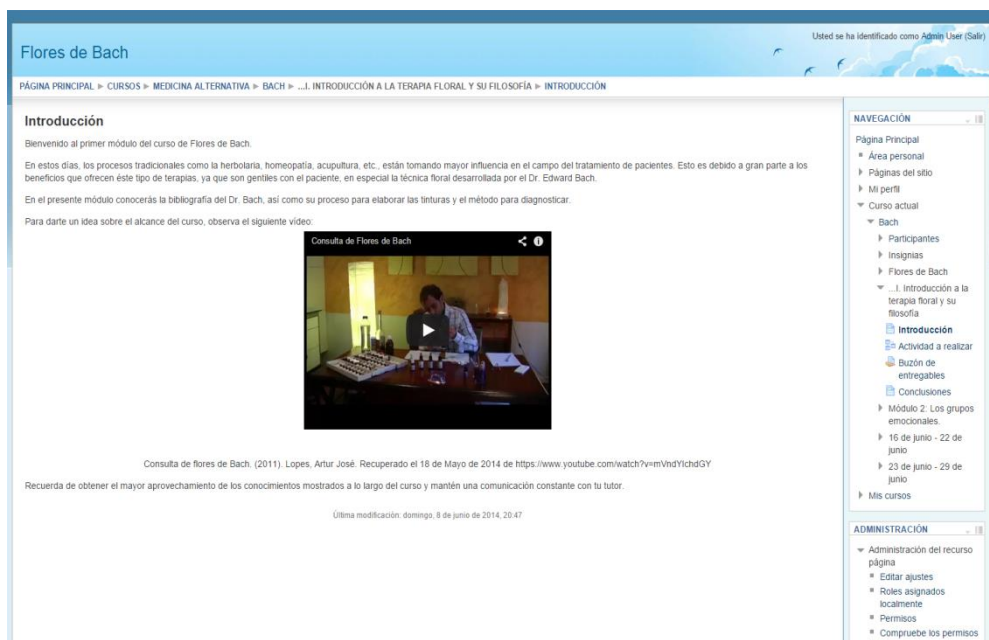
Flores de Bach

Usted se ha identificado como Admin User (Salir)

PÁGINA PRINCIPAL ► CURSOS ► MEDICINA ALTERNATIVA ► BACH ► ...I. INTRODUCCIÓN A LA TERAPIA FLORAL Y SU FILOSOFÍA ► INTRODUCCIÓN

Introducción

Bienvenido al primer módulo del curso de Flores de Bach.

En estos días, los procesos tradicionales como la herbolaria, homeopatía, acupultura, etc., están tomando mayor influencia en el campo del tratamiento de pacientes. Esto es debido a gran parte a los beneficios que ofrecen éste tipo de terapias, ya que son gentiles con el paciente, en especial la técnica floral desarrollada por el Dr. Edward Bach.

En el presente módulo conocerás la bibliografía del Dr. Bach, así como su proceso para elaborar las tinturas y el método para diagnosticar.

Para darte un idea sobre el alcance del curso, observa el siguiente video:

Consulta de Flores de Bach

Consulta de flores de Bach. (2011). Lopes, Artur José. Recuperado el 18 de Mayo de 2014 de https://www.youtube.com/watch?v=mVndYlchdGY

Recuerda de obtener el mayor aprovechamiento de los conocimientos mostrados a lo largo del curso y mantén una comunicación constante con tu tutor.

Última modificación: domingo, 8 de junio de 2014, 20:47

NAVEGACIÓN

Página Principal
Área personal
Páginas del sitio
Mi perfil
Curso actual
Bach
Participantes
Insignias
Flores de Bach
...I. Introducción a la terapia floral y su filosofía
Introducción
Actividad a realizar
Buzón de entregables
Conclusiones
Módulo 2: Los grupos emocionales.
16 de junio - 22 de junio
23 de junio - 29 de junio
Mis cursos

ADMINISTRACIÓN

Administración del recurso página
Editar ajustes
Roles asignados localmente
Permisos
Compruebe los permisos